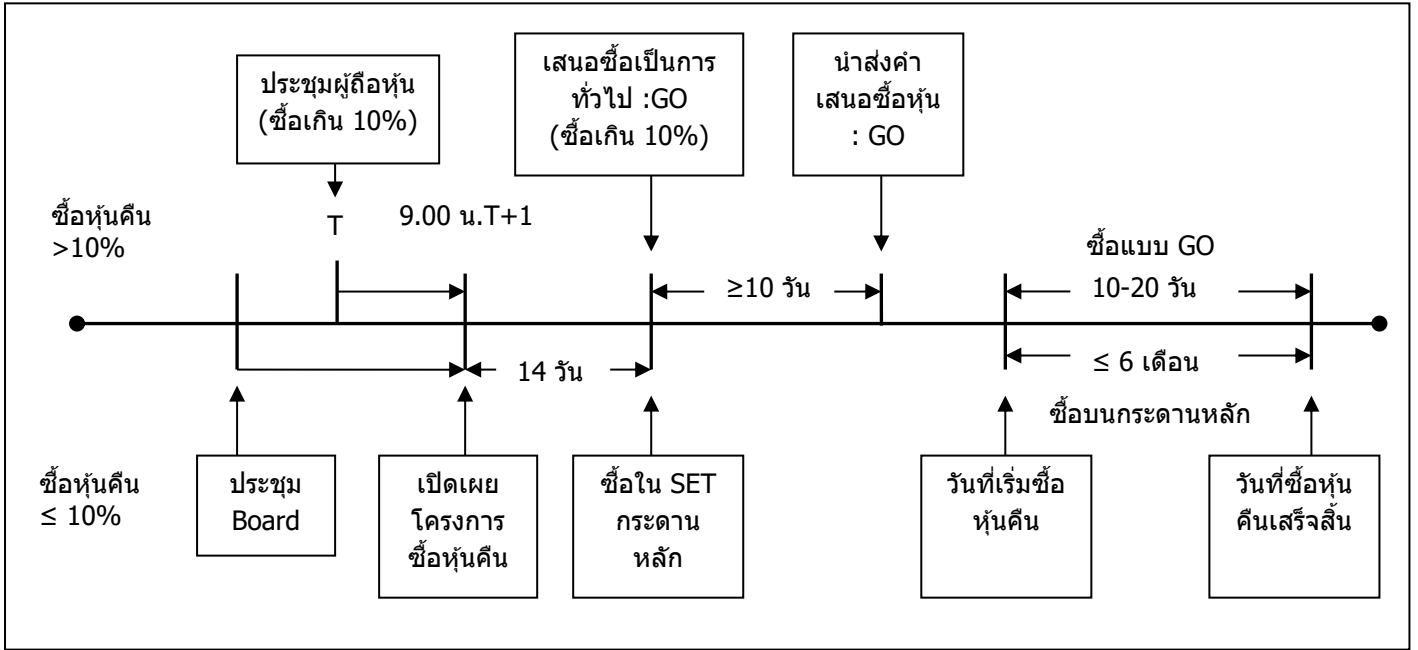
ประชุมผู้ถือหุ้น (ซื้อเกิน 10%)

เสนอซื้อเป็นการทั่วไป :GO (ซื้อเกิน 10%)

นำส่งคำเสนอซื้อหุ้น : GO

ซื้อหุ้นคืน >10%

T

9.00 น.T+1

ซื้อแบบ GO

≥10 วัน

10-20 วัน

14 วัน

≤ 6 เดือน

ซื้อบนกระดานหลัก

ซื้อหุ้นคืน ≤ 10%

ประชุม Board

เปิดเผยโครงการซื้อหุ้นคืน

ซื้อใน SET กระดานหลัก

วันที่เริ่มซื้อหุ้นคืน

วันที่ซื้อหุ้นคืนเสร็จสิ้น